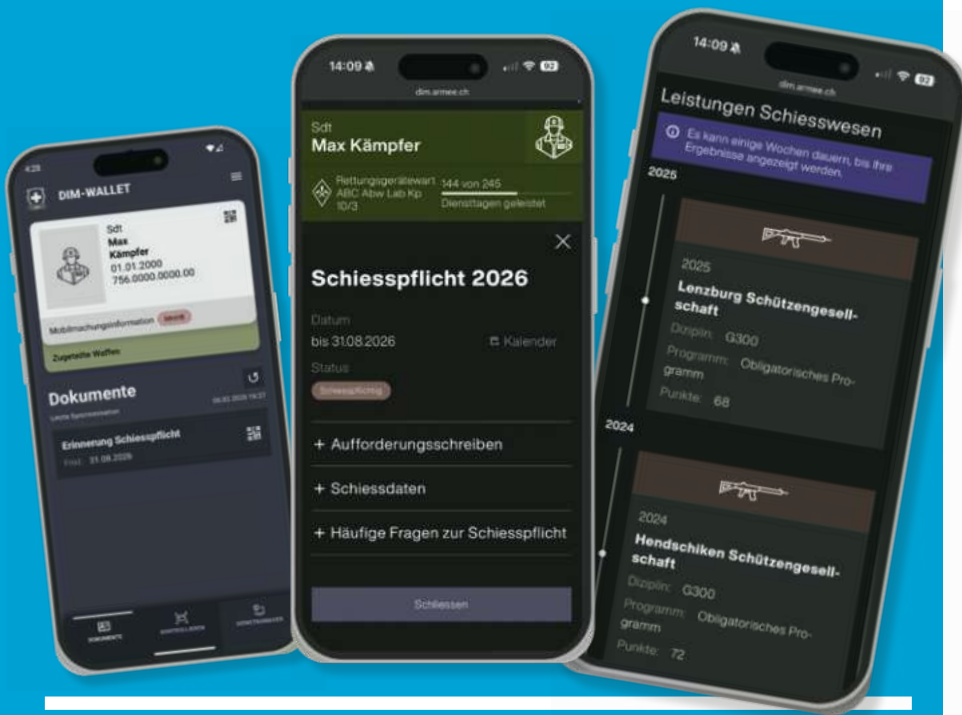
4:28

DIM-WALLET

Sdt
Max
Kämpfer
01.01.2000
756.0000.0000.00

Mobilmachungsinformation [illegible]

Zugeteilte Waffen

Dokumente
Letzte Synchronisation 06.02.2026 14:37

Erinnerung Schiesspflicht
Frist: 31.08.2026

DOKUMENTE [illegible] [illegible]

14:09
dim.armee.ch

Sdt
Max Kämpfer

Rettungsgerätewart1 ABC Abw Lab Kp 10/3
144 von 245
Diensttagen geleistet

Schiesspflicht 2026

Datum
bis 31.08.2026
Kalender

Status
Schiesspflichtig

+ Aufforderungsschreiben

+ Schiessdaten

+ Häufige Fragen zur Schiesspflicht

Schliessen

14:09
dim.armee.ch

Leistungen Schiesswesen

Es kann einige Wochen dauern, bis Ihre Ergebnisse angezeigt werden.

2025

2025
Lenzburg Schützengesellschaft
Dizipline: G300
Programm: Obligatorisches Programm
Punkte: 68

2024

2024
Hendschiken Schützengesellschaft
Dizipline: G300
Programm: Obligatorisches Programm
Punkte: 72